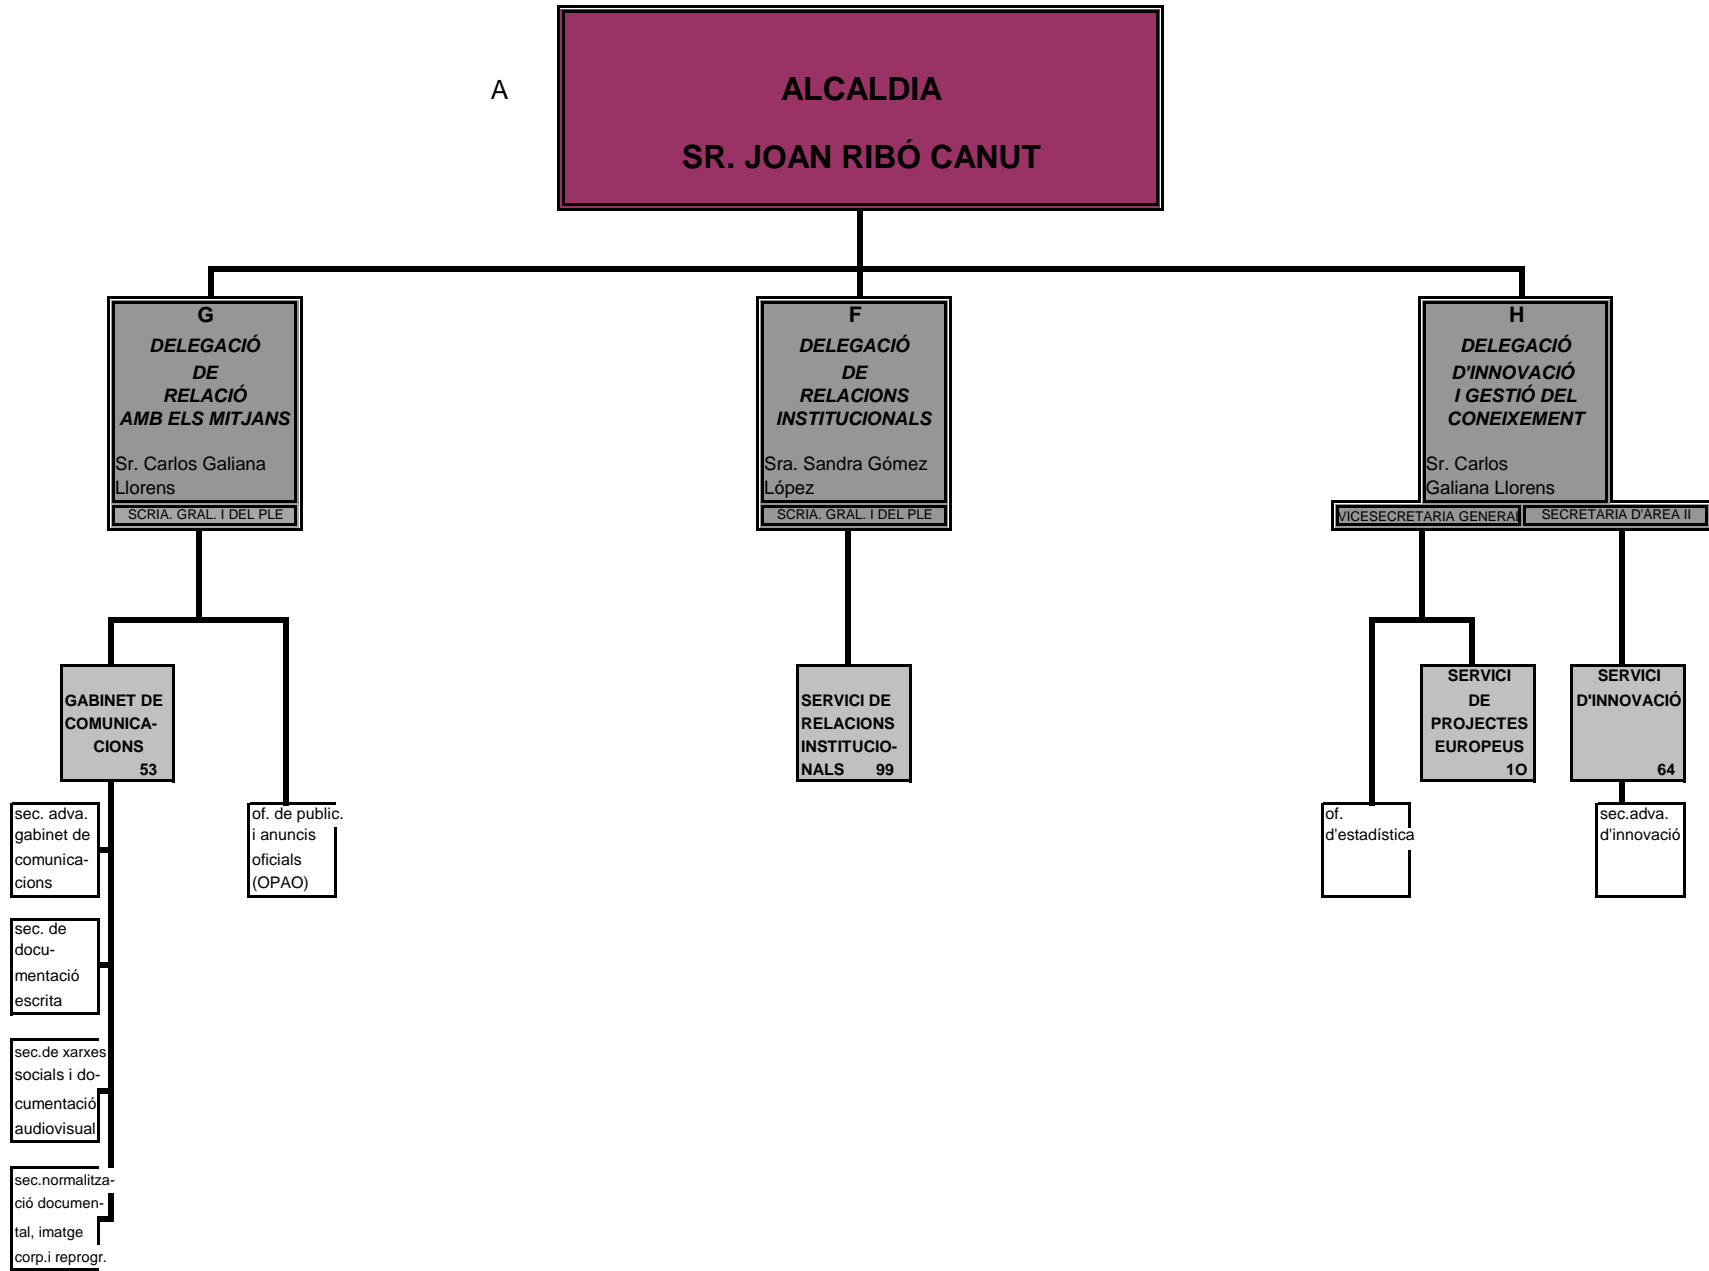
A

ALCALDIA

SR. JOAN RIBÓ CANUT

G
DELEGACIÓ DE RELACIÓ AMB ELS MITJANS
Sr. Carlos Galiana Llorens
SCRIA. GRAL. I DEL PLE

F
DELEGACIÓ DE RELACIONS INSTITUCIONALS
Sra. Sandra Gómez López
SCRIA. GRAL. I DEL PLE

H
DELEGACIÓ D'INNOVACIÓ I GESTIÓ DEL CONEIXEMENT
Sr. Carlos Galiana Llorens
VICESECRETARIA GENERAL
SECRETARIA D'AREA II

GABINET DE COMUNICACIONS 53

of. de public. i anuncis oficials (OPAO)

sec. adva. gabinet de comunicacions

sec. de documentació escrita

sec.de xarxes socials i documentació audiovisual

sec.normalització documental, imatge corp.i reprogr.

SERVICI DE RELACIONS INSTITUCIONALS 99

SERVICI DE PROJECTES EUROPEUS 1O

of. d'estadística

SERVICI D'INNOVACIÓ 64

sec.adva. d'innovació